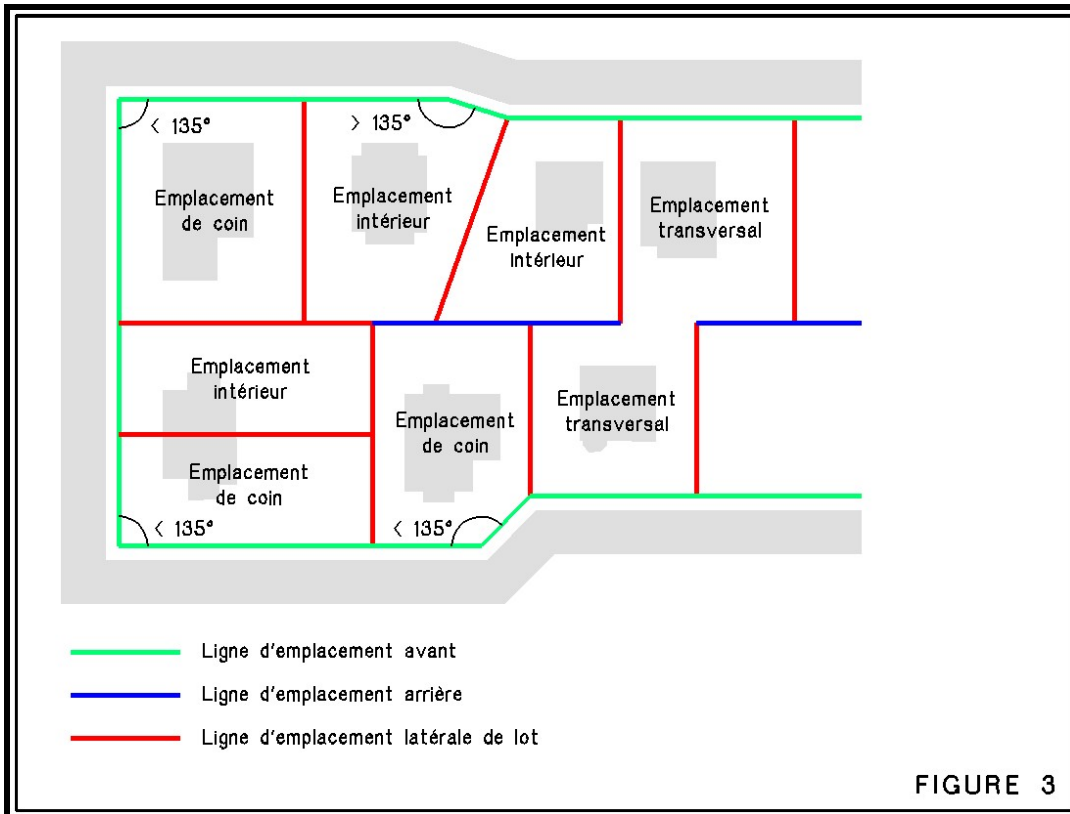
< 135°

> 135°

Emplacement de coin

Emplacement intérieur

Emplacement intérieur

Emplacement transversal

Emplacement intérieur

Emplacement de coin

Emplacement transversal

Emplacement de coin

< 135°

< 135°

Ligne d'emplacement avant

Ligne d'emplacement arrière

Ligne d'emplacement latérale de lot

FIGURE 3